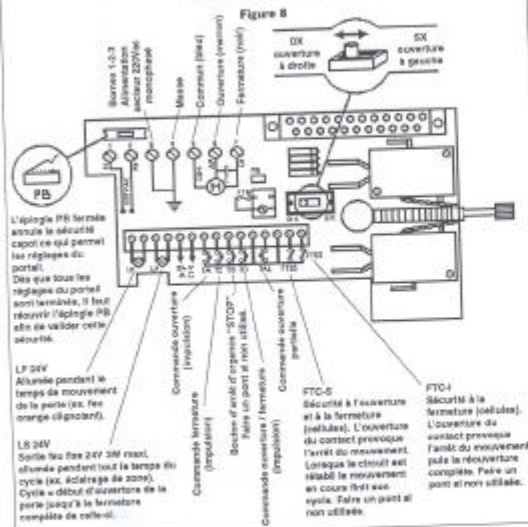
Figure 8

DX ouverture à droite

SX ouverture à gauche

Bornes 1-2-3 Alimentation secteur 220Vac monophasé

Masse

Commun (bleu)

Ouverture (marron)

Fermeture (noir)

PB

L'épingle PB fermée annule la sécurité capot ce qui permet les réglages du portail. Dès que tous les réglages du portail sont terminés, il faut réouvrir l'épingle PB afin de valider cette sécurité.

LP 24V Allumée pendant le temps du mouvement de la porte (ex. feu orange clignotant).

LS 24V Sortie feu fixe 24V 3W maxi, allumée pendant tout le temps du cycle (ex. éclairage de zone). Cycle = début d'ouverture de la porte jusqu'à la fermeture complète de celle-ci.

Commande fermeture (impulsion)

Commande ouverture (impulsion)

Bouton d'arrêt d'urgence "STOP" Faire un pont si non utilisé.

Commande ouverture / fermeture (impulsion)

Commande ouverture partielle

FTC-S Sécurité à l'ouverture et à la fermeture (cellules). L'ouverture du contact provoque l'arrêt du mouvement. Lorsque le circuit est rétabli le mouvement est poursuivi aux cycle. Faire un pont si non utilisée.

FTC-I Sécurité à la fermeture (cellules). L'ouverture du contact provoque l'arrêt du mouvement puis la réouverture complète. Faire un pont si non utilisé.